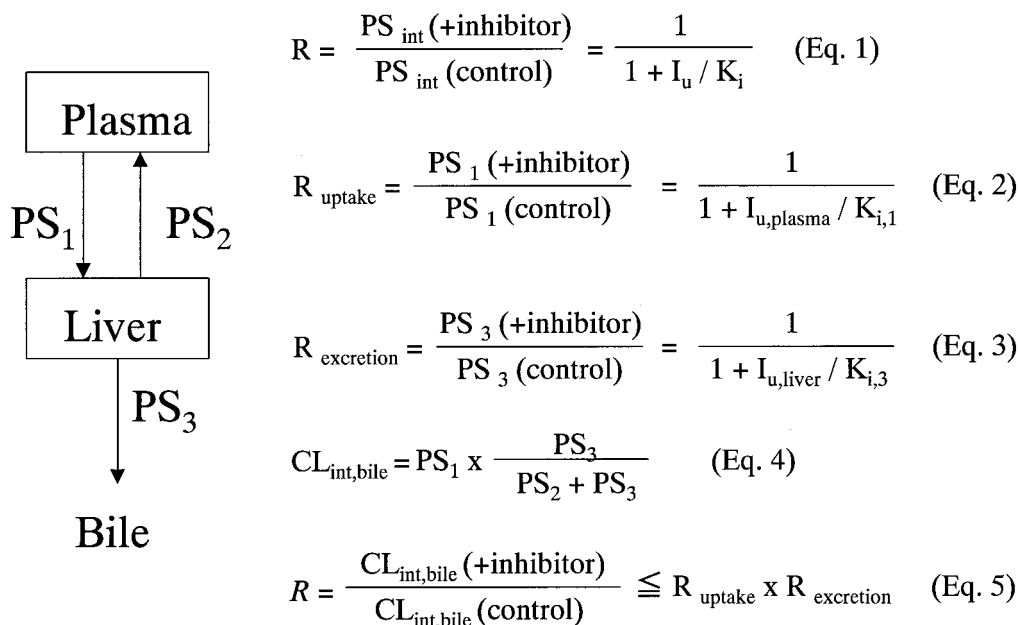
Plasma

$PS_1$

$PS_2$

Liver

$PS_3$

Bile

$R = \frac{PS_{int}\text{(+inhibitor)}}{PS_{int}\text{(control)}} = \frac{1}{1 + I_u / K_i}$ (Eq. 1)

$R_{uptake} = \frac{PS_1\text{(+inhibitor)}}{PS_1\text{(control)}} = \frac{1}{1 + I_{u,plasma} / K_{i,1}}$ (Eq. 2)

$R_{excretion} = \frac{PS_3\text{(+inhibitor)}}{PS_3\text{(control)}} = \frac{1}{1 + I_{u,liver} / K_{i,3}}$ (Eq. 3)

$CL_{int,bile} = PS_1 \text{ x } \frac{PS_3}{PS_2 + PS_3}$ (Eq. 4)

$R = \frac{CL_{int,bile}\text{(+inhibitor)}}{CL_{int,bile}\text{(control)}} \leqq R_{uptake} \text{ x } R_{excretion}$ (Eq. 5)